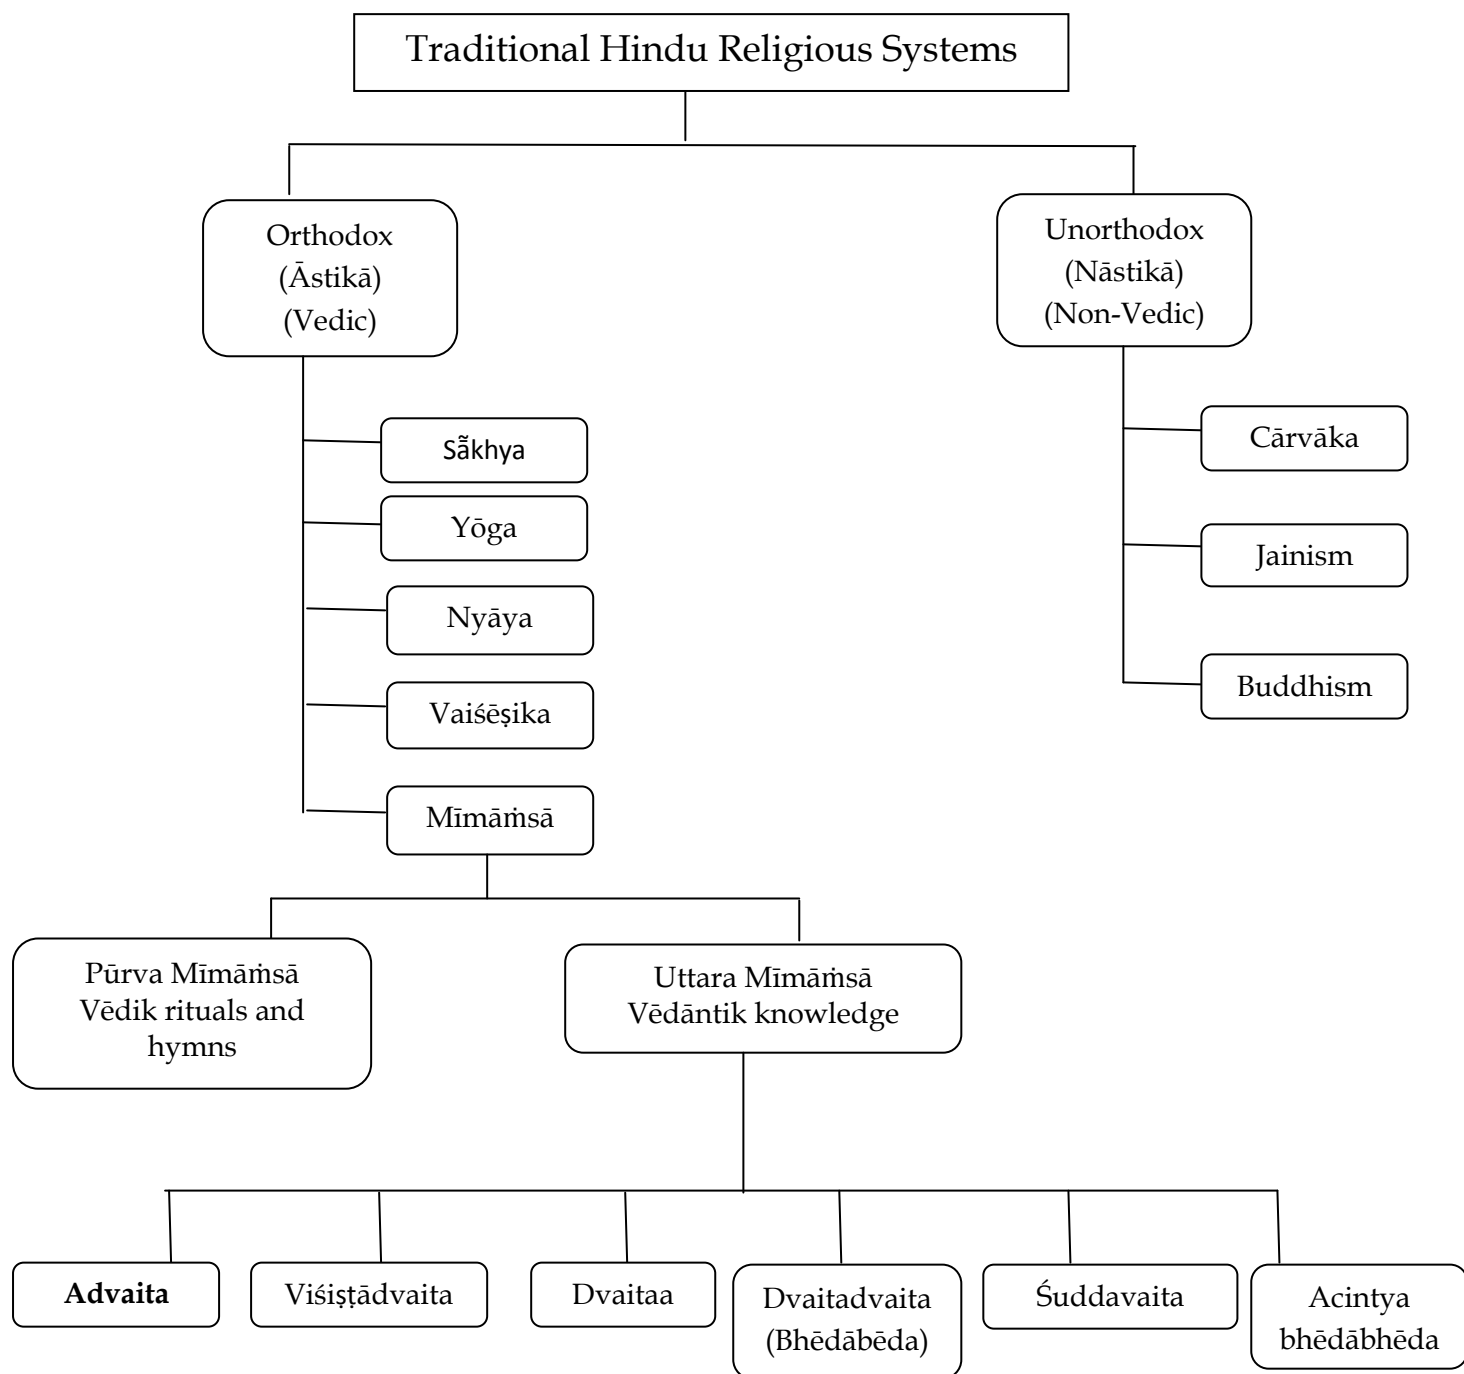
Traditional Hindu Religious Systems

Orthodox (Āstikā) (Vedic)

Unorthodox (Nāstikā) (Non-Vedic)

Sā̃khya

Yōga

Nyāya

Vaiśēṣika

Mīmāṁsā

Cārvāka

Jainism

Buddhism

Pūrva Mīmāṁsā Vēdik rituals and hymns

Uttara Mīmāṁsā Vēdāntik knowledge

Advaita

Viśiṣṭādvaita

Dvaitaa

Dvaitadvaita (Bhēdābēda)

Śuddavaita

Acintya bhēdābhēda